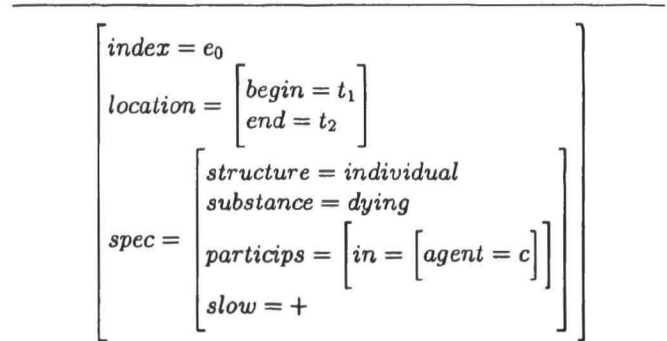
$\begin{bmatrix} index = e_0 \\ location = \begin{bmatrix} begin = t_1 \\ end = t_2 \end{bmatrix} \\ spec = \begin{bmatrix} structure = individual \\ substance = dying \\ particips = \begin{bmatrix} in = \begin{bmatrix} agent = c \end{bmatrix} \end{bmatrix} \\ slow = + \end{bmatrix} \end{bmatrix}$